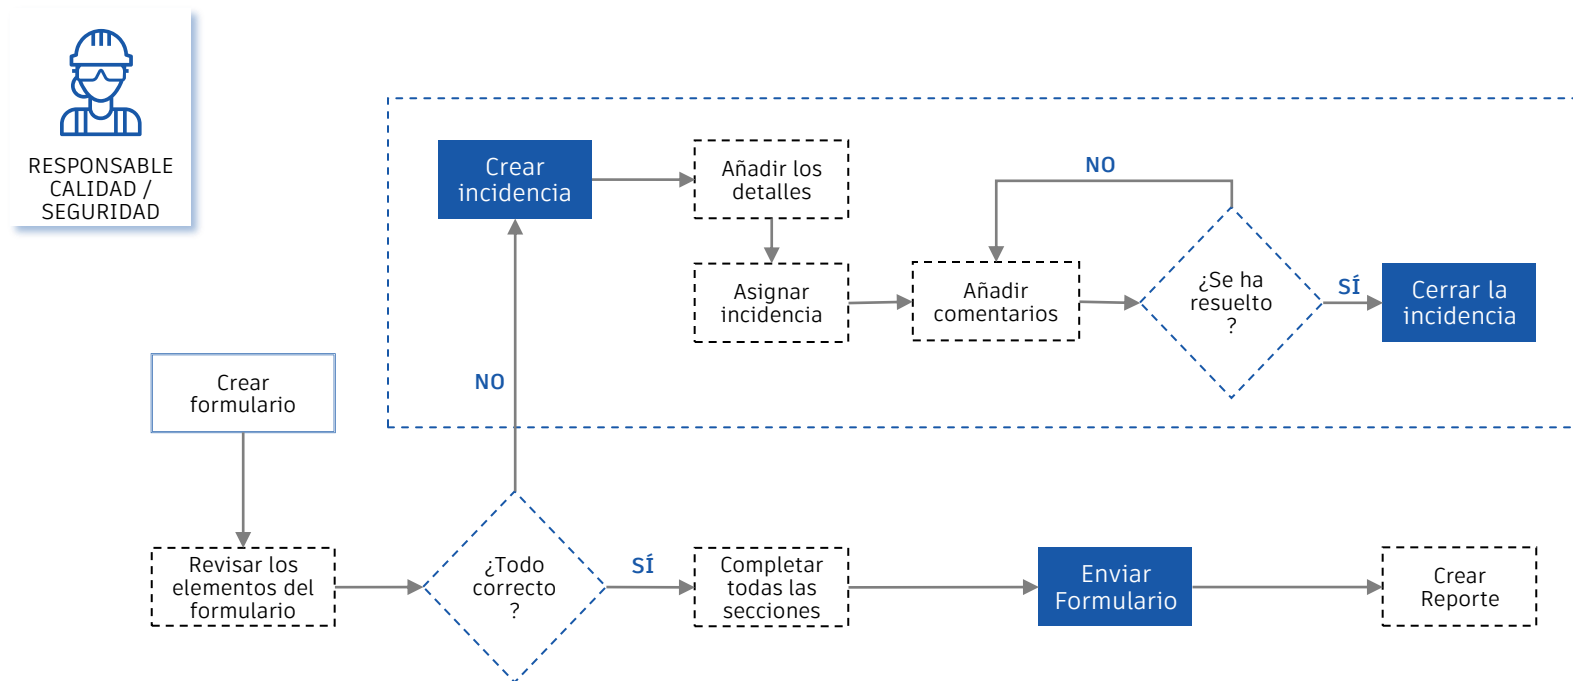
RESPONSABLE CALIDAD / SEGURIDAD

Crear incidencia

Añadir los detalles

Asignar incidencia

Añadir comentarios

NO

¿Se ha resuelto ?

SÍ

Cerrar la incidencia

NO

Crear formulario

Revisar los elementos del formulario

¿Todo correcto ?

SÍ

Completar todas las secciones

Enviar Formulario

Crear Reporte